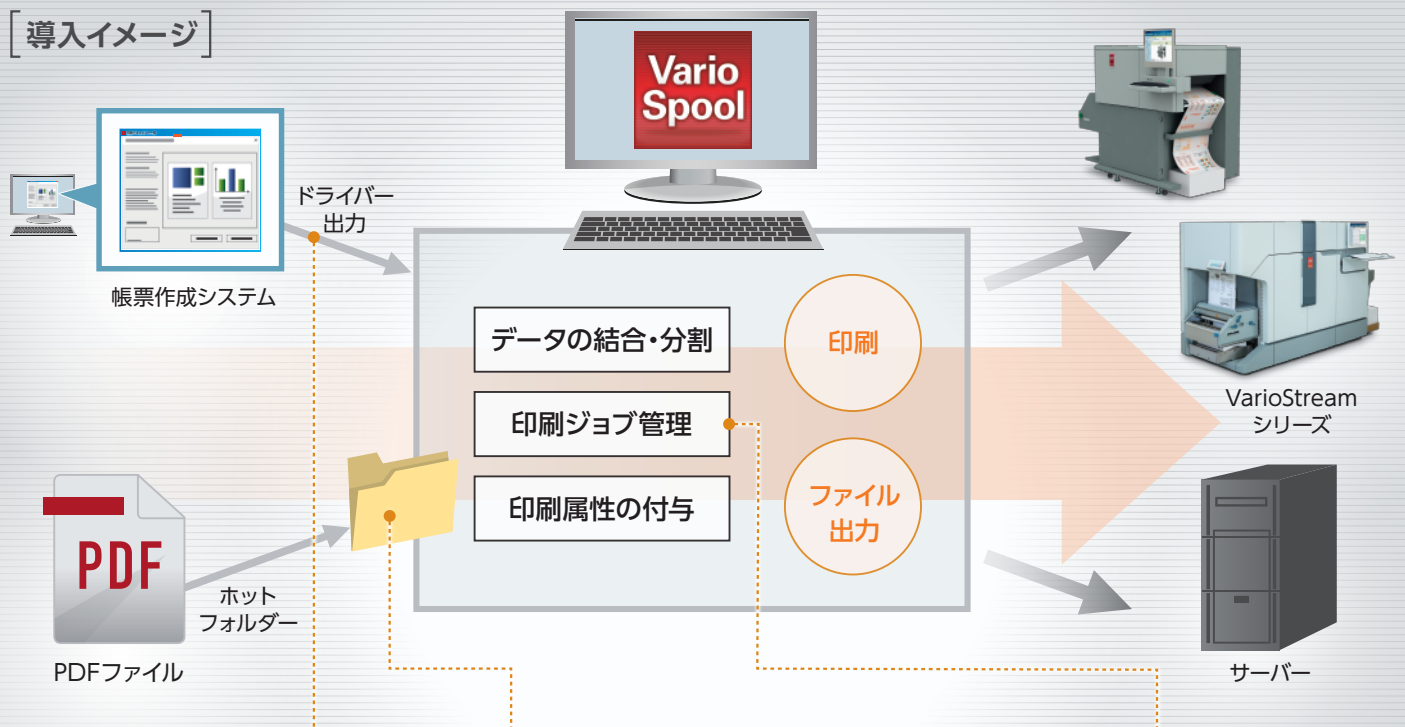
[導入イメージ]

Vario Spool

帳票作成システム

ドライバー出力

データの結合・分割

印刷ジョブ管理

印刷属性の付与

印刷

ファイル出力

VarioStream シリーズ

PDF

PDFファイル

ホットフォルダー

サーバー